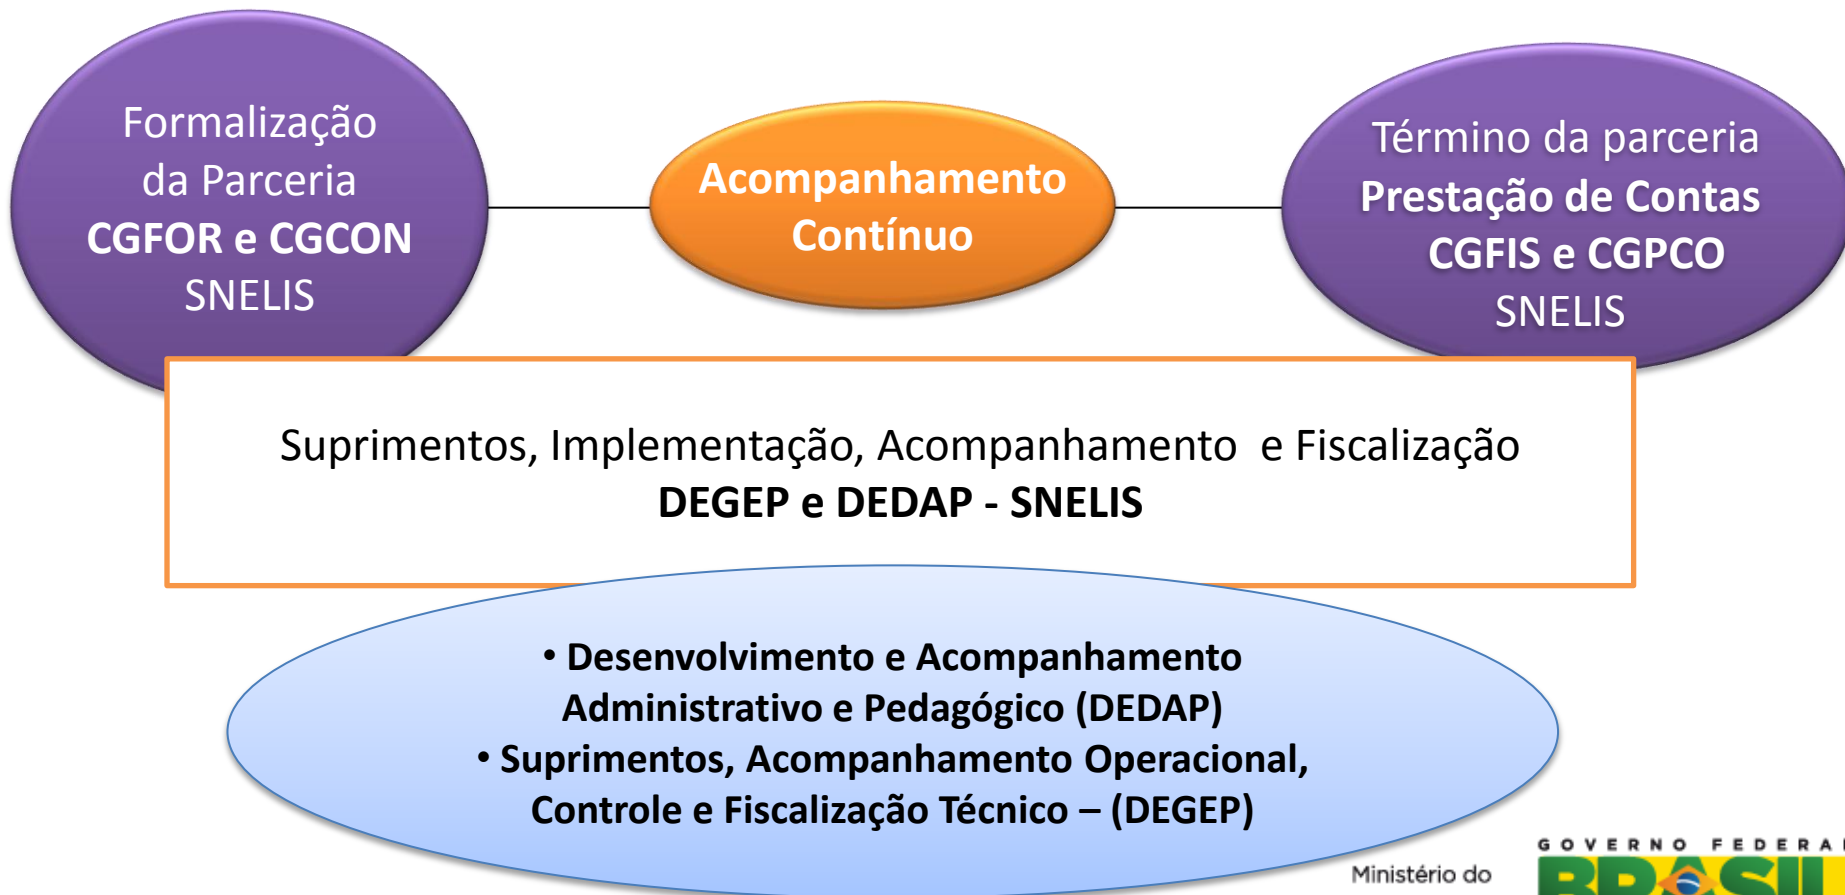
Formalização da Parceria
CGFOR e CGCON
SNELIS

Acompanhamento Contínuo

Término da parceria
Prestação de Contas
CGFIS e CGPCO
SNELIS

Suprimentos, Implementação, Acompanhamento e Fiscalização
DEGEP e DEDAP - SNELIS

• Desenvolvimento e Acompanhamento Administrativo e Pedagógico (DEDAP)
• Suprimentos, Acompanhamento Operacional, Controle e Fiscalização Técnico – (DEGEP)

Ministério do

GOVERNO FEDERAL
BRASIL